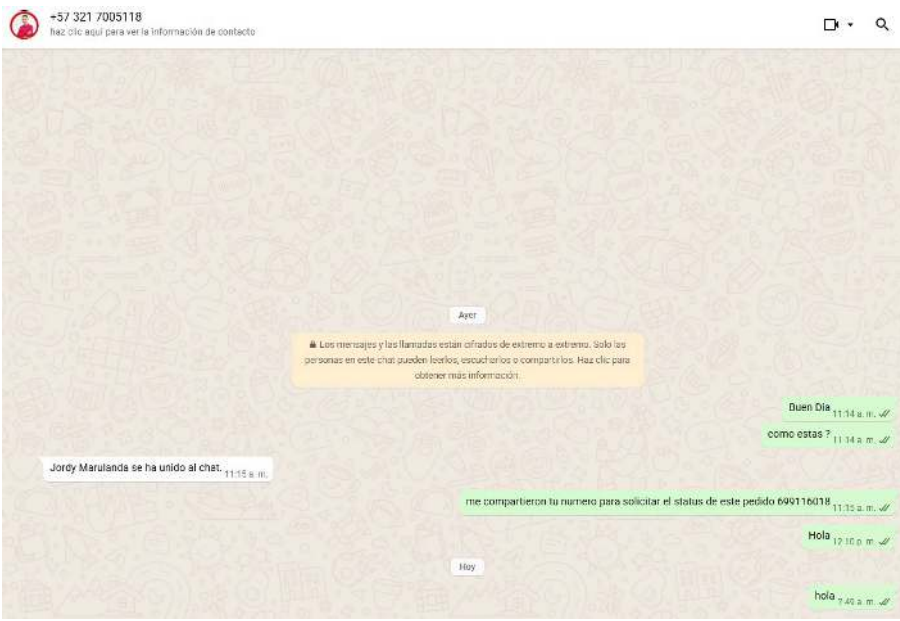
+57 321 7005118
haz clic aquí para ver la información de contacto

Ayer

Los mensajes y las llamadas están cifrados de extremo a extremo. Solo las personas en este chat pueden leerlos, escucharlos o compartirlos. Haz clic para obtener más información.

Buen Dia 11:14 a. m.

como estas ? 11:14 a. m.

Jordy Marulanda se ha unido al chat. 11:15 a. m.

me compartieron tu numero para solicitar el status de este pedido 699116018 11:15 a. m.

Hola 12:10 p. m.

Hoy

hola 7:40 a. m.